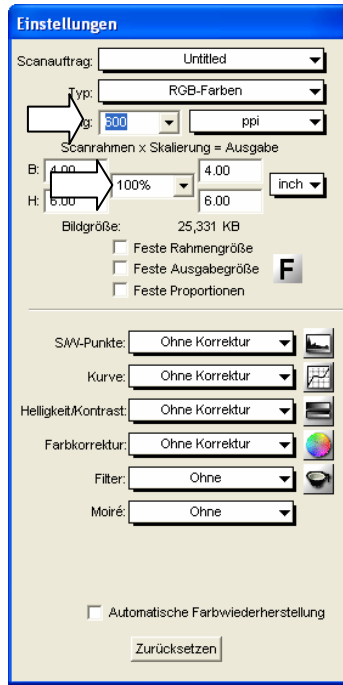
Einstellungen

Scanauftrag: Untitled

Typ: RGB-Farben

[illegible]g: 600 ppi

Scanrahmen x Skalierung = Ausgabe

B: 4.00 4.00 inch

H: 6.00 100% 6.00

Bildgröße: 25,331 KB

Feste Rahmengröße

Feste Ausgabegröße

Feste Proportionen

F

S/W-Punkte: Ohne Korrektur

Kurve: Ohne Korrektur

Helligkeit/Kontrast: Ohne Korrektur

Farbkorrektur: Ohne Korrektur

Filter: Ohne

Moiré: Ohne

Automatische Farbwiederherstellung

Zurücksetzen